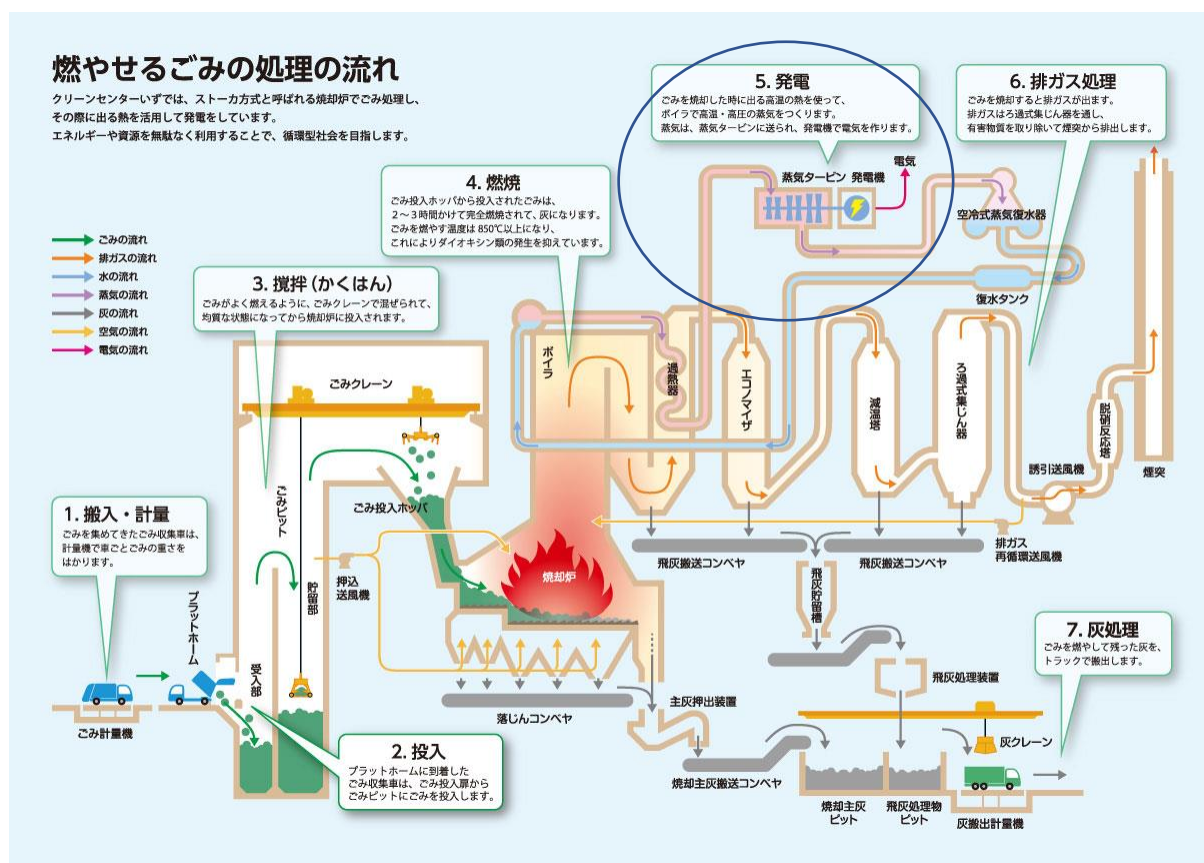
燃やせるごみの処理の流れ

クリーンセンターいずでは、ストーカ方式と呼ばれる焼却炉でごみ処理し、その際に出る熱を活用して発電をしています。
エネルギーや資源を無駄なく利用することで、循環型社会を目指します。

ごみの流れ
排ガスの流れ
水の流れ
蒸気の流れ
灰の流れ
空気の流れ
電気の流れ

1. 搬入・計量
ごみを集めてきたごみ収集車は、計量機で車ごとごみの重さをはかります。

2. 投入
プラットホームに到着したごみ収集車は、ごみ投入扉からごみピットにごみを投入します。

3. 撹拌（かくはん）
ごみがよく燃えるように、ごみクレーンで混ぜられて、均質な状態になってから焼却炉に投入されます。

4. 燃焼
ごみ投入ホッパから投入されたごみは、2～3時間かけて完全燃焼されて、灰になります。
ごみを燃やす温度は850℃以上になり、これによりダイオキシン類の発生を抑えています。

5. 発電
ごみを焼却した時に出る高温の熱を使って、ボイラで高温・高圧の蒸気をつくります。
蒸気は、蒸気タービンに送られ、発電機で電気を作ります。

6. 排ガス処理
ごみを焼却すると排ガスが出ます。
排ガスはろ過式集じん器を通し、有害物質を取り除いて煙突から排出します。

7. 灰処理
ごみを燃やして残った灰を、トラックで搬出します。

蒸気タービン
発電機
電気
空冷式蒸気復水器
復水タンク
ボイラ
過熱器
エコノマイザ
減温塔
ろ過式集じん器
脱硝反応塔
煙突
誘引送風機
排ガス再循環送風機
ごみクレーン
ごみピット
ごみ投入ホッパ
焼却炉
押込送風機
貯留部
受入部
プラットホーム
ごみ計量機
飛灰搬送コンベヤ
飛灰搬送コンベヤ
飛灰貯留槽
飛灰処理装置
主灰押出装置
落じんコンベヤ
焼却主灰搬送コンベヤ
灰クレーン
焼却主灰ピット
飛灰処理物ピット
灰搬出計量機